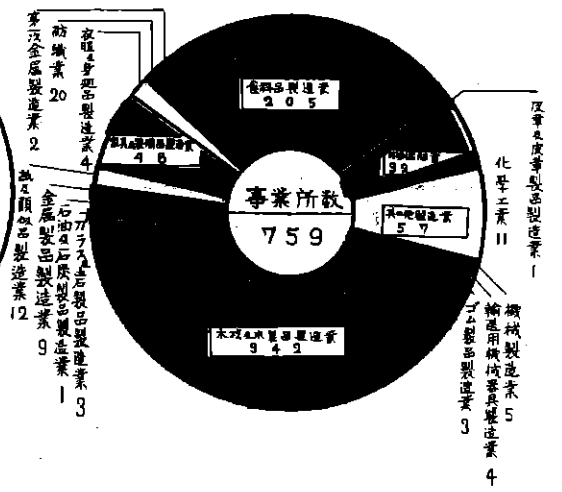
第一次金属製造業 2

紡織業 20

衣服・身廻品製造業 4

家具・装備品製造業 46

食料品製造業 205

皮革・皮革製品製造業 1

化学工業 11

その他製造業 57

事業所数

759

機械製造業 5

輸送用機械器具製造業 4

ゴム製品製造業 3

木材・木製品製造業 342

ガラス・土石製品製造業 13

石油・石炭製品製造業 1

金属製品製造業 9

紙・類似品製造業 12